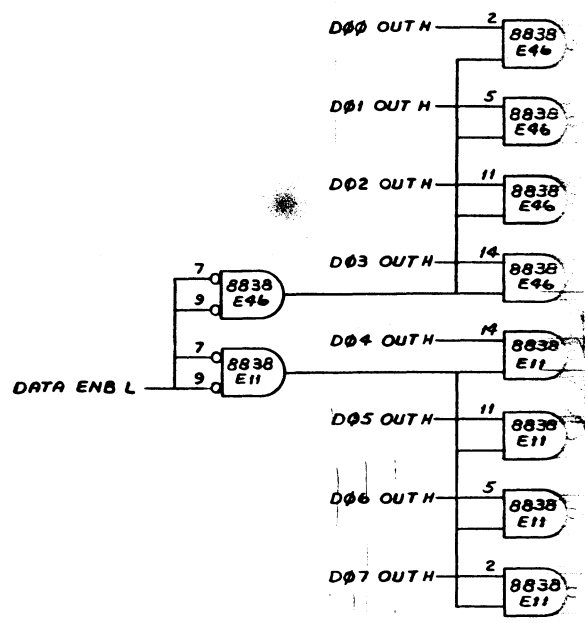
DØØ OUT H
2
8838
E46
DØ1 OUT H
5
8838
E46
DØ2 OUT H
11
8838
E46
DØ3 OUT H
14
8838
E46
7
9
8838
E46
7
9
8838
E11
DATA ENB L
DØ4 OUT H
14
8838
E11
DØ5 OUT H
11
8838
E11
DØ6 OUT H
5
8838
E11
DØ7 OUT H
2
8838
E11